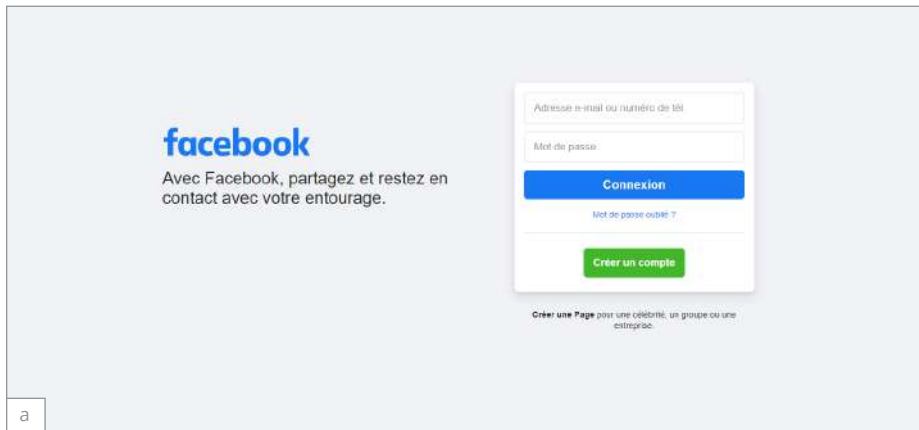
facebook

Avec Facebook, partagez et restez en contact avec votre entourage.

Adresse e-mail ou numéro de tél

Mot de passe

Connexion

Mot de passe oublié ?

Créer un compte

Créer une Page pour une célébrité, un groupe ou une entreprise.

a